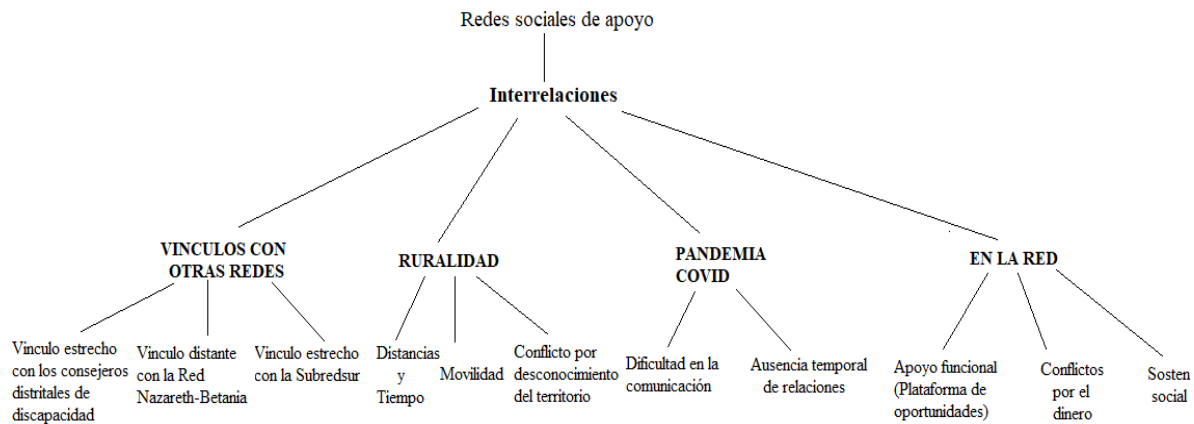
Redes sociales de apoyo

**Interrelaciones**

**VINCULOS CON OTRAS REDES**

Vinculo estrecho con los consejeros distritales de discapacidad

Vinculo distante con la Red Nazareth-Betania

Vinculo estrecho con la Subredsur

**RURALIDAD**

Distancias y Tiempo

Movilidad

Conflicto por desconocimiento del territorio

**PANDEMIA COVID**

Dificultad en la comunicación

Ausencia temporal de relaciones

**EN LA RED**

Apoyo funcional (Plataforma de oportunidades)

Conflictos por el dinero

Sosten social